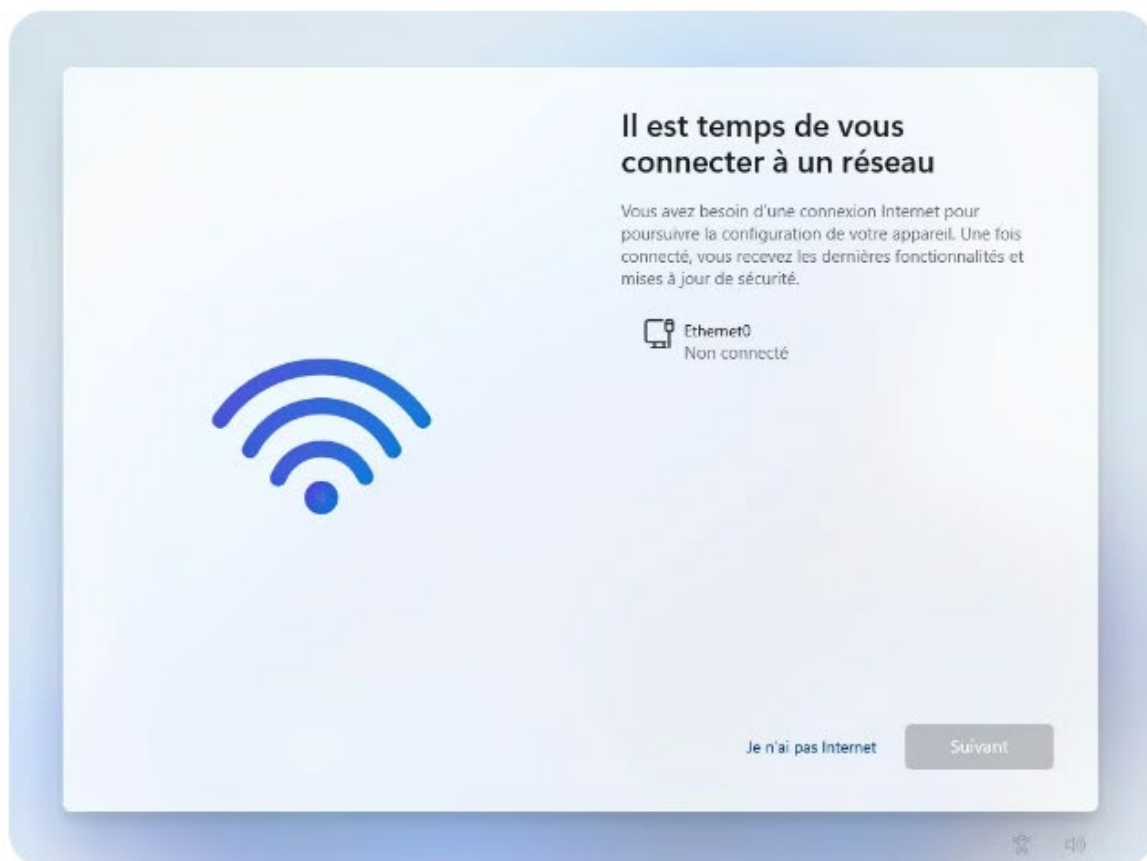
Il est temps de vous connecter à un réseau

Vous avez besoin d'une connexion Internet pour poursuivre la configuration de votre appareil. Une fois connecté, vous recevez les dernières fonctionnalités et mises à jour de sécurité.

Ethernet0
Non connecté

Je n'ai pas Internet

Suivant